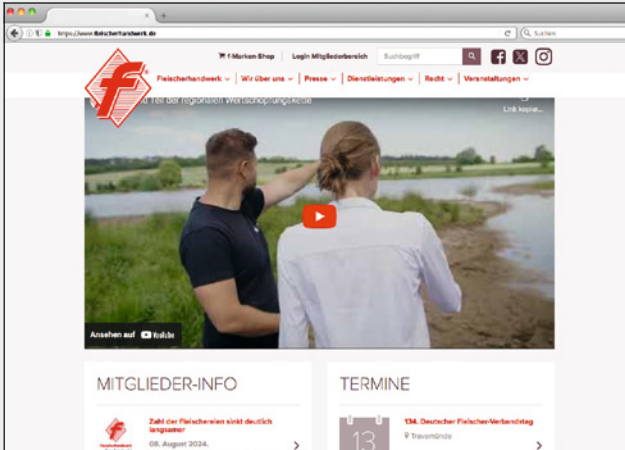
https://www.fleischerhandwerk.de

Suchen

f-Marken-Shop | Login Mitgliederbereich | Suchbegriff

Fleischerhandwerk ∨ | Wir über uns ∨ | Presse ∨ | Dienstleistungen ∨ | Recht ∨ | Veranstaltungen ∨

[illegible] Teil der regionalen Wertschöpfungskette

Link kopier...

Ansehen auf YouTube

MITGLIEDER-INFO

Zahl der Fleischereien sinkt deutlich langsamer

08. August 2024.

TERMINE

134. Deutscher Fleischer-Verbandstag

Travemünde

13